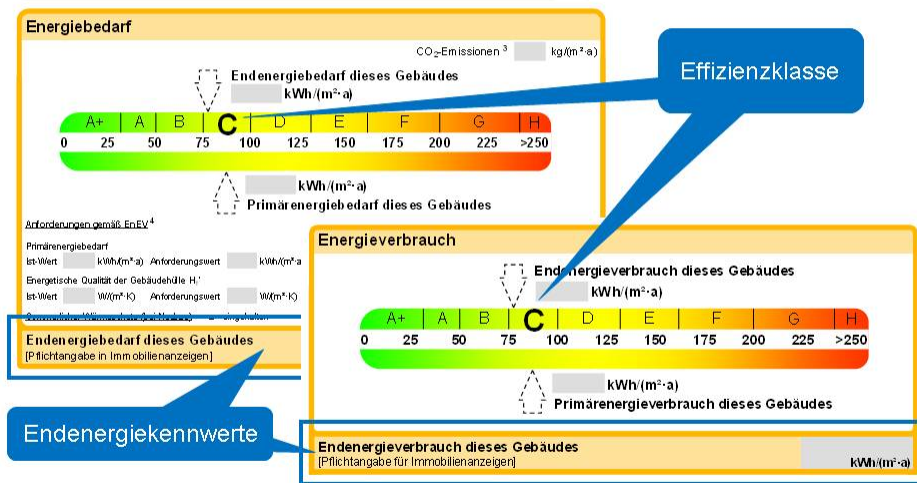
Energiebedarf

$CO_2$-Emissionen ³ kg/(m²·a)

Endenergiebedarf dieses Gebäudes
kWh/(m²·a)

A+ | A | B | C | D | E | F | G | H
0 25 50 75 100 125 150 175 200 225 >250

kWh/(m²·a)
Primärenergiebedarf dieses Gebäudes

Anforderungen gemäß EnEV ⁴

Primärenergiebedarf
Ist-Wert kWh/(m²·a) Anforderungswert kWh/(m²·a)
Energetische Qualität der Gebäudehülle H'
Ist-Wert W/(m²·K) Anforderungswert W/(m²·K)

Endenergiebedarf dieses Gebäudes
[Pflichtangabe in Immobilienanzeigen]

Effizienzklasse

Energieverbrauch

Endenergieverbrauch dieses Gebäudes
kWh/(m²·a)

A+ | A | B | C | D | E | F | G | H
0 25 50 75 100 125 150 175 200 225 >250

kWh/(m²·a)
Primärenergieverbrauch dieses Gebäudes

Endenergiekennwerte

Endenergieverbrauch dieses Gebäudes
[Pflichtangabe für Immobilienanzeigen]
kWh/(m²·a)